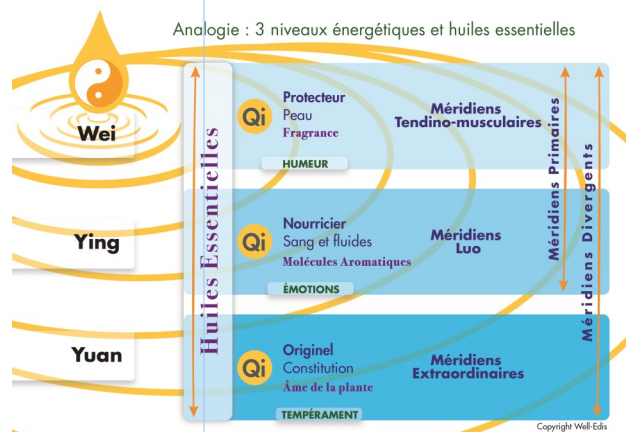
Analogie : 3 niveaux énergétiques et huiles essentielles

Wei

Ying

Yuan

Huiles Essentielles

Qi
Protecteur
Peau
Fragrance
HUMEUR

Méridiens
Tendino-musculaires

Qi
Nourricier
Sang et fluides
Molécules Aromatiques
ÉMOTIONS

Méridiens
Luo

Qi
Originel
Constitution
Âme de la plante
TEMPÉRAMENT

Méridiens
Extraordinaires

Méridiens Primaires

Méridiens Divergents

Copyright Well-Edis